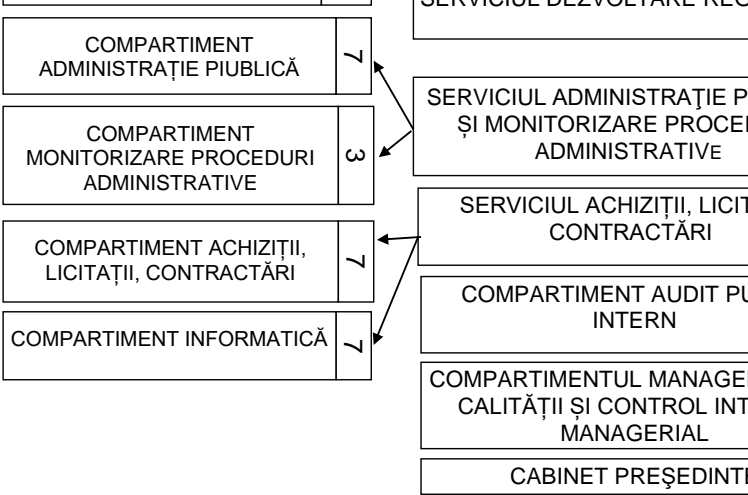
SERVICIUL DEZVOLTARE REG

COMPARTIMENT ADMINISTRAȚIE PIUBLICĂ
7

COMPARTIMENT MONITORIZARE PROCEDURI ADMINISTRATIVE
3

COMPARTIMENT ACHIZIȚII, LICITAȚII, CONTRACTĂRI
7

COMPARTIMENT INFORMATICĂ
7

SERVICIUL ADMINISTRAŢIE P ȘI MONITORIZARE PROCE ADMINISTRATIVE

SERVICIUL ACHIZIȚII, LICIT CONTRACTĂRI

COMPARTIMENT AUDIT PU INTERN

COMPARTIMENTUL MANAGE CALITĂȚII ȘI CONTROL INT MANAGERIAL

CABINET PREŞEDINT